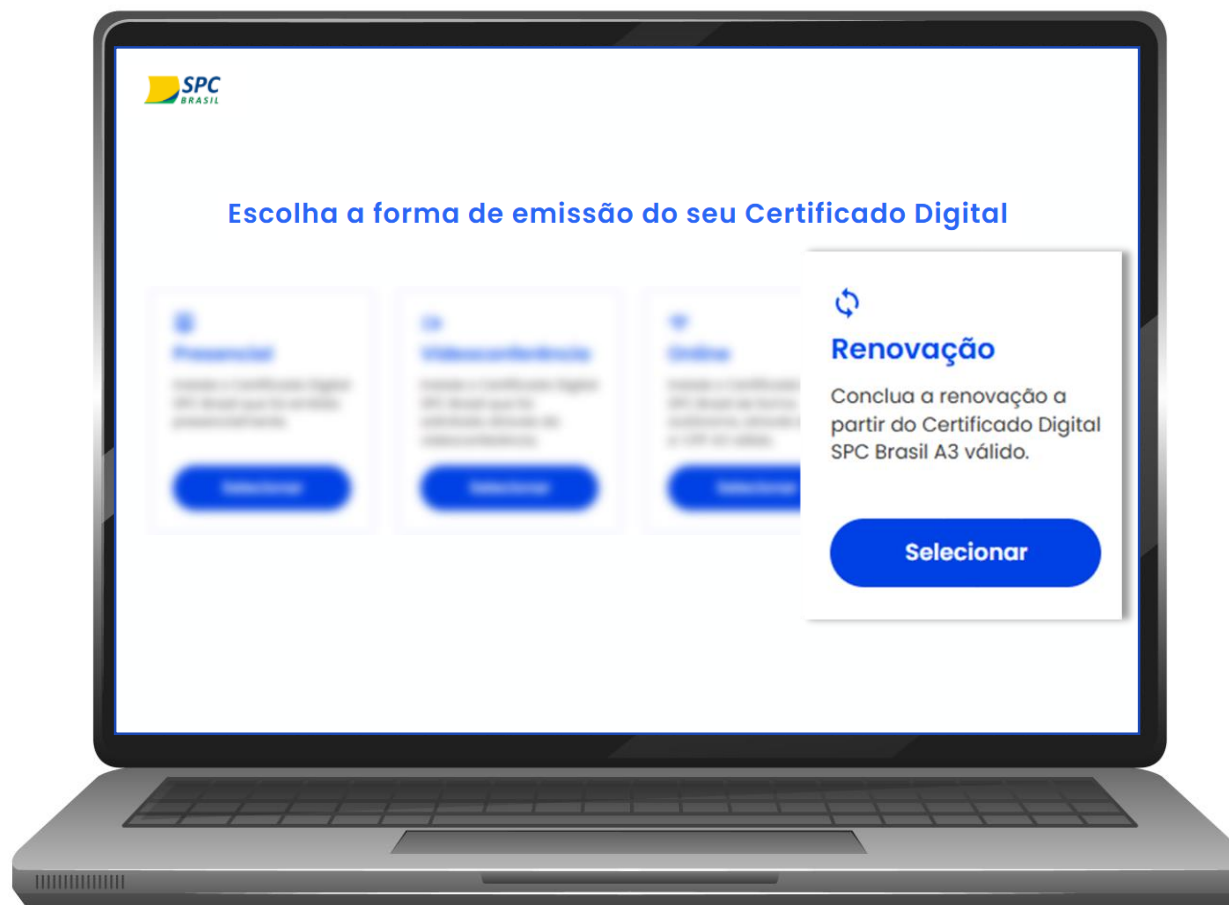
SPC BRASIL

Escolha a forma de emissão do seu Certificado Digital

Presencial

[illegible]

Selecionar

Videoconferência

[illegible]

Selecionar

Online

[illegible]

Selecionar

Renovação

Conclua a renovação a partir do Certificado Digital SPC Brasil A3 válido.

Selecionar